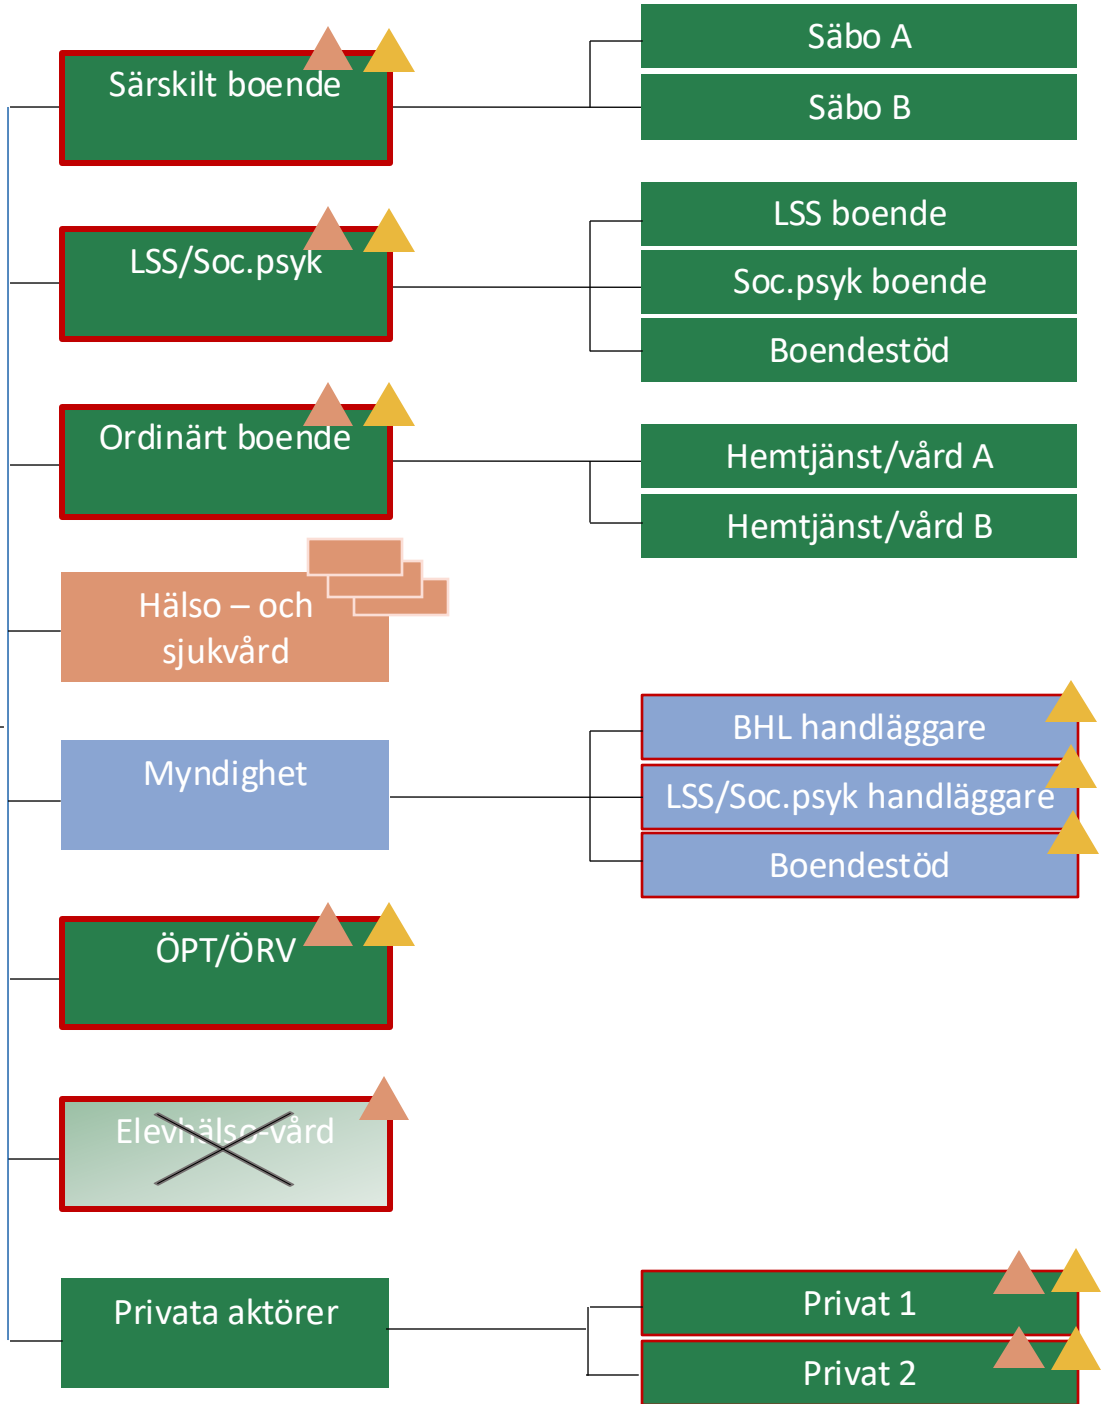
Särskilt boende

Säbo A

Säbo B

LSS/Soc.psyk

LSS boende

Soc.psyk boende

Boendestöd

Ordinärt boende

Hemtjänst/vård A

Hemtjänst/vård B

Hälso – och sjukvård

Myndighet

BHL handläggare

LSS/Soc.psyk handläggare

Boendestöd

ÖPT/ÖRV

Elevhälso-vård

Privata aktörer

Privat 1

Privat 2